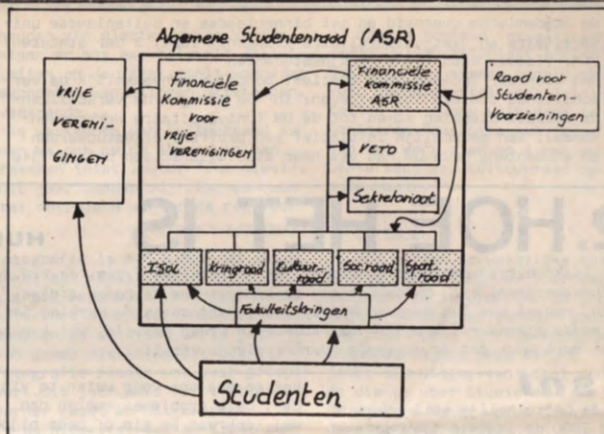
Algemene Studentenraad (ASR)

VRIJE VERENIGINGEN

Financiële Kommissie voor vrije verenigingen

Financiële kommissie ASR

Raad voor Studenten-Voorzieningen

VETO

Sekretariaat

ISOL

Kringraad

Cultuur-raad

Soc raad

Sport-raad

Fakulteitskringen

Studenten